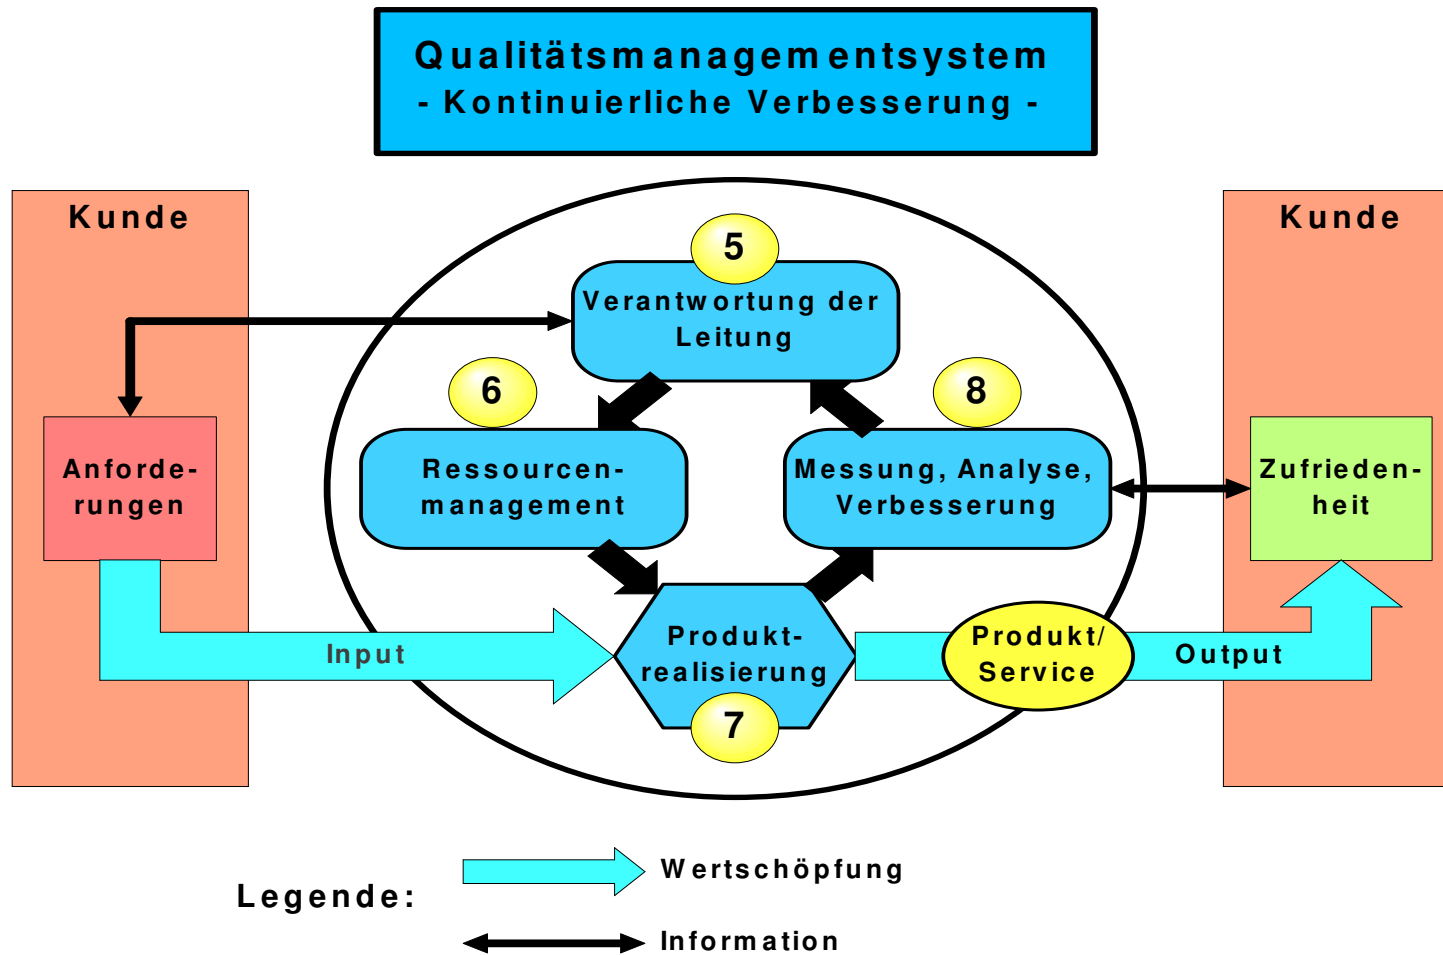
Qualitätsmanagementsystem
- Kontinuierliche Verbesserung -

Kunde

Anforderungen

5
Verantwortung der Leitung

6
Ressourcenmanagement

8
Messung, Analyse, Verbesserung

Produktrealisierung
7

Input

Produkt/ Service

Output

Kunde

Zufriedenheit

Legende:
Wertschöpfung
Information